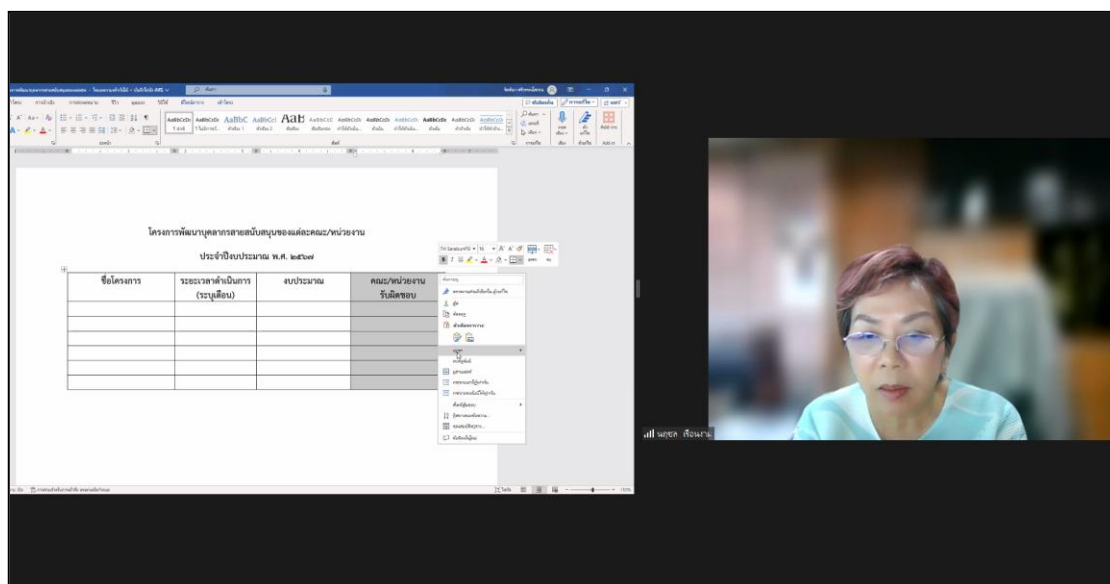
โครงการพัฒนาบุคลากรสายสนับสนุนของแต่ละคณะ/หน่วยงาน

ประจำปีงบประมาณ พ.ศ. ๒๕๖๗

| ชื่อโครงการ | ระยะเวลาดำเนินการ (ระบุเดือน) | งบประมาณ | คณะ/หน่วยงานรับผิดชอบ |
|---|---|---|---|
| | | | |
| | | | |
| | | | |
| | | | |
| | | | |
| | | | |

AaBbCcDc AaBbCcDc AaBbC AaBbCcI AaB AaBbCcC AaBbCcDc AaBbCcDc AaBbCcDc AaBbCcDc AaBbCcDc AaBbCcDc

นฤชล เรือนงาม